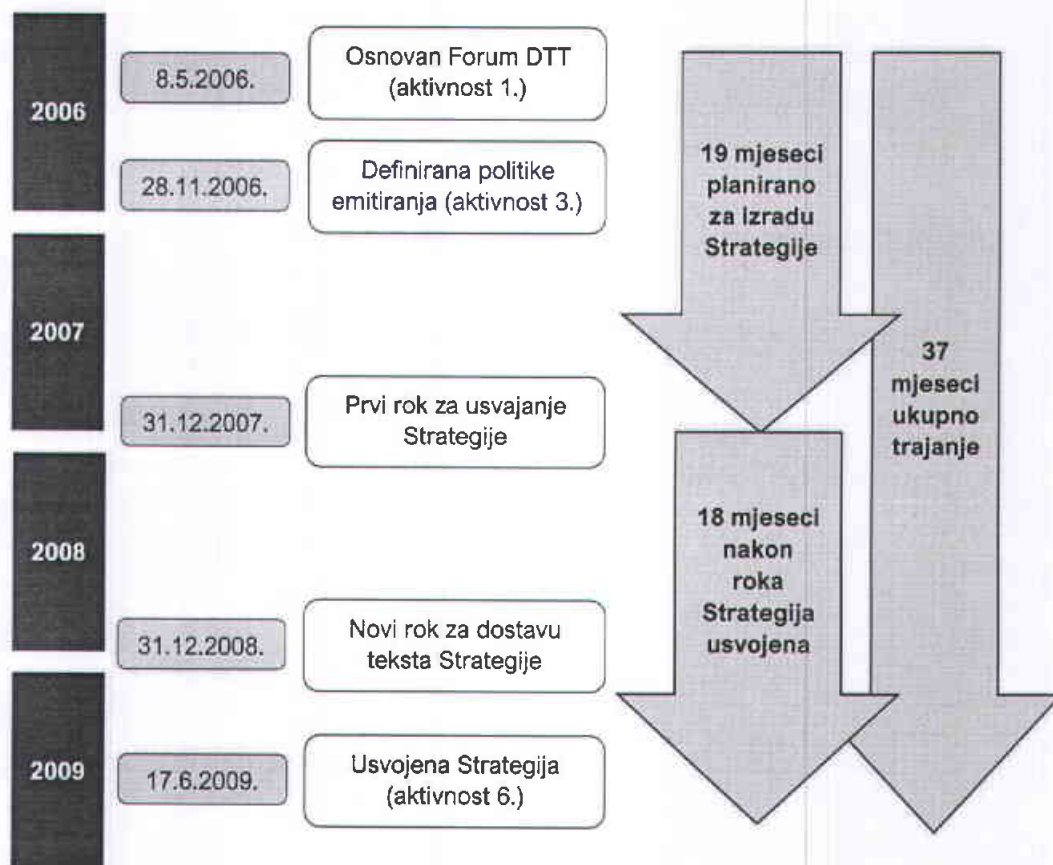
2006

8.5.2006.

Osnovan Forum DTT (aktivnost 1.)

28.11.2006.

Definirana politike emitiranja (aktivnost 3.)

2007

31.12.2007.

Prvi rok za usvajanje Strategije

2008

31.12.2008.

Novi rok za dostavu teksta Strategije

2009

17.6.2009.

Usvojena Strategija (aktivnost 6.)

19 mjeseci planirano za izradu Strategije

18 mjeseci nakon roka Strategija usvojena

37 mjeseci ukupno trajanje